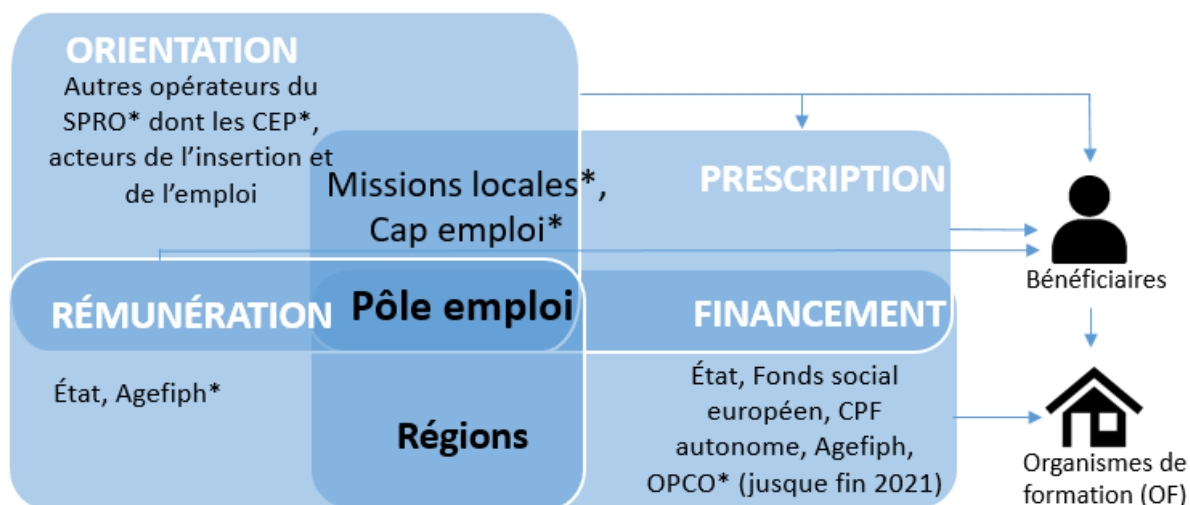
ORIENTATION
Autres opérateurs du SPRO* dont les CEP*, acteurs de l'insertion et de l'emploi

Missions locales*, Cap emploi*

PRESCRIPTION

Bénéficiaires

RÉMUNÉRATION

Pôle emploi

FINANCEMENT

État, Agefiph*

Régions

État, Fonds social européen, CPF autonome, Agefiph, OPCO* (jusque fin 2021)

Organismes de formation (OF)